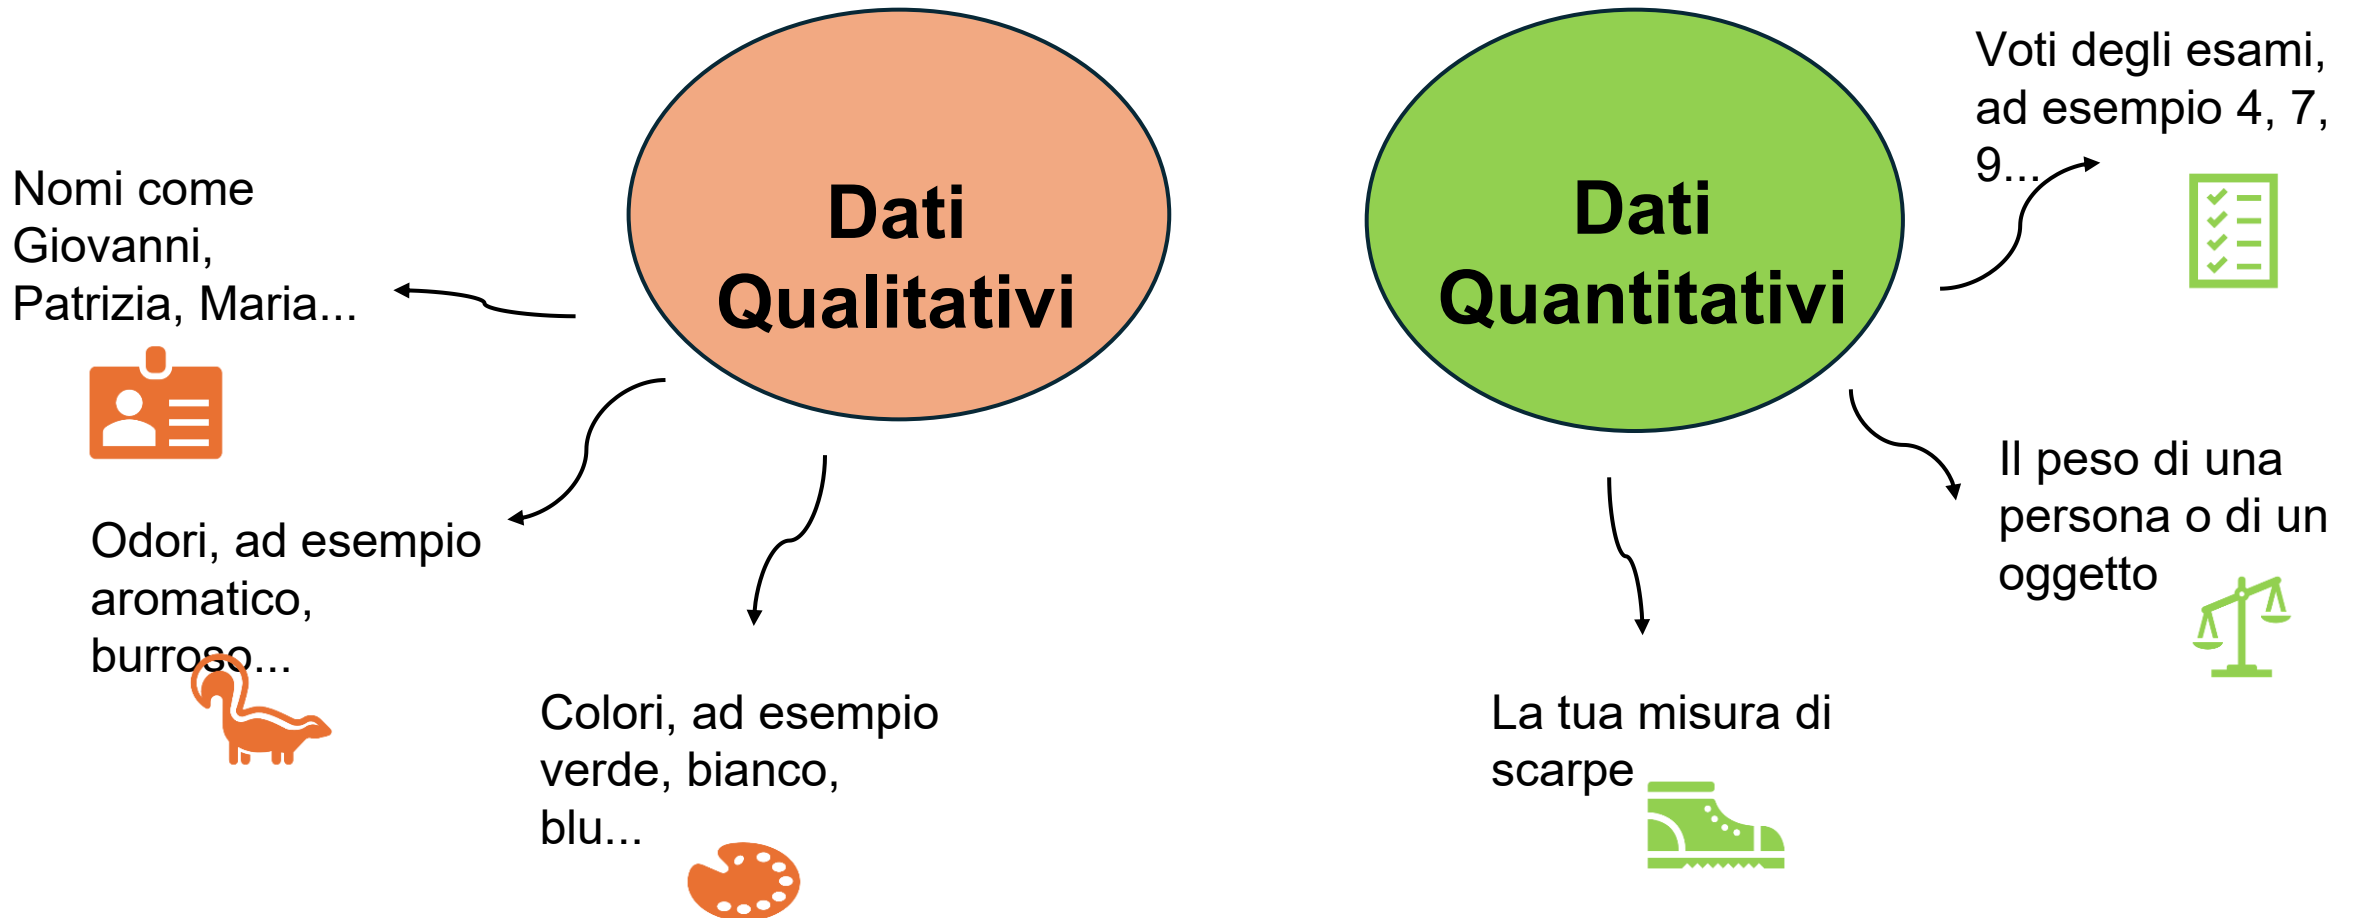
Dati Qualitativi

Nomi come Giovanni, Patrizia, Maria...

Odori, ad esempio aromatico, burroso...

Colori, ad esempio verde, bianco, blu...

Dati Quantitativi

Voti degli esami, ad esempio 4, 7, 9...

Il peso di una persona o di un oggetto

La tua misura di scarpe